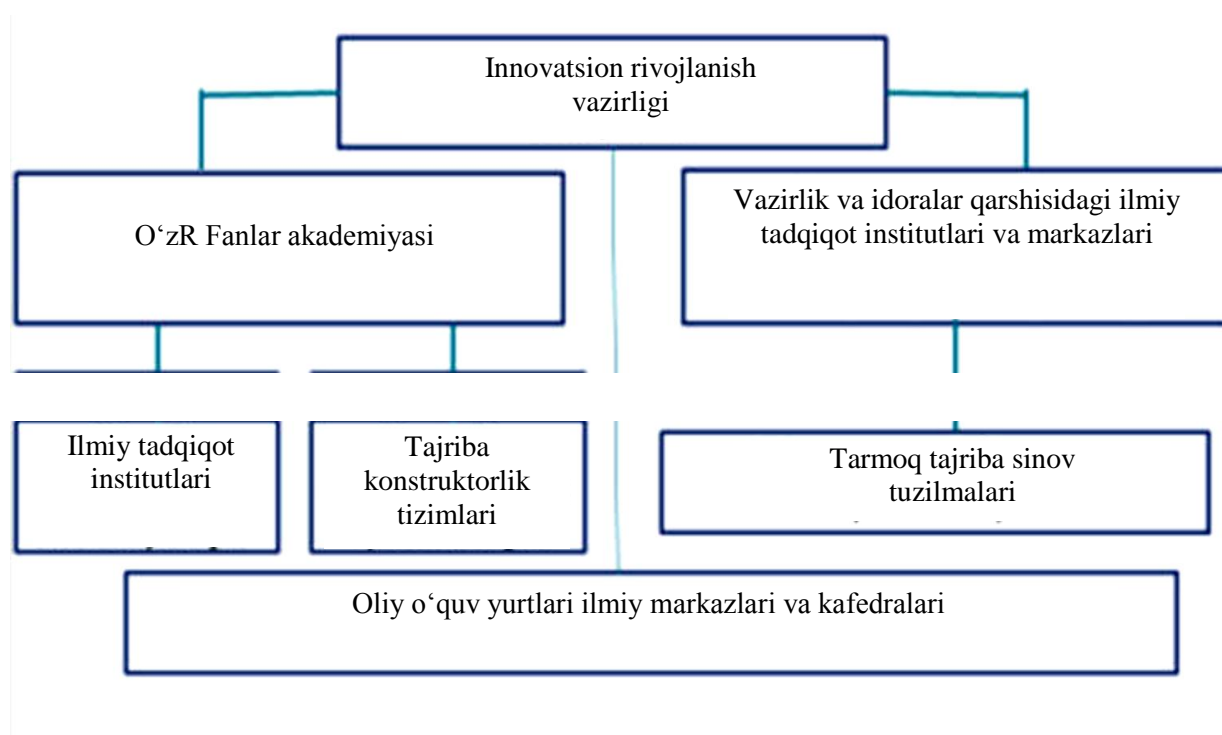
Innovatsion rivojlanish vazirligi

O‘zR Fanlar akademiyasi

Vazirlik va idoralar qarshisidagi ilmiy tadqiqot institutlari va markazlari

Ilmiy tadqiqot institutlari

Tajriba konstruktorlik tizimlari

Tarmoq tajriba sinov tuzilmalari

Oliy o‘quv yurtlari ilmiy markazlari va kafedralari